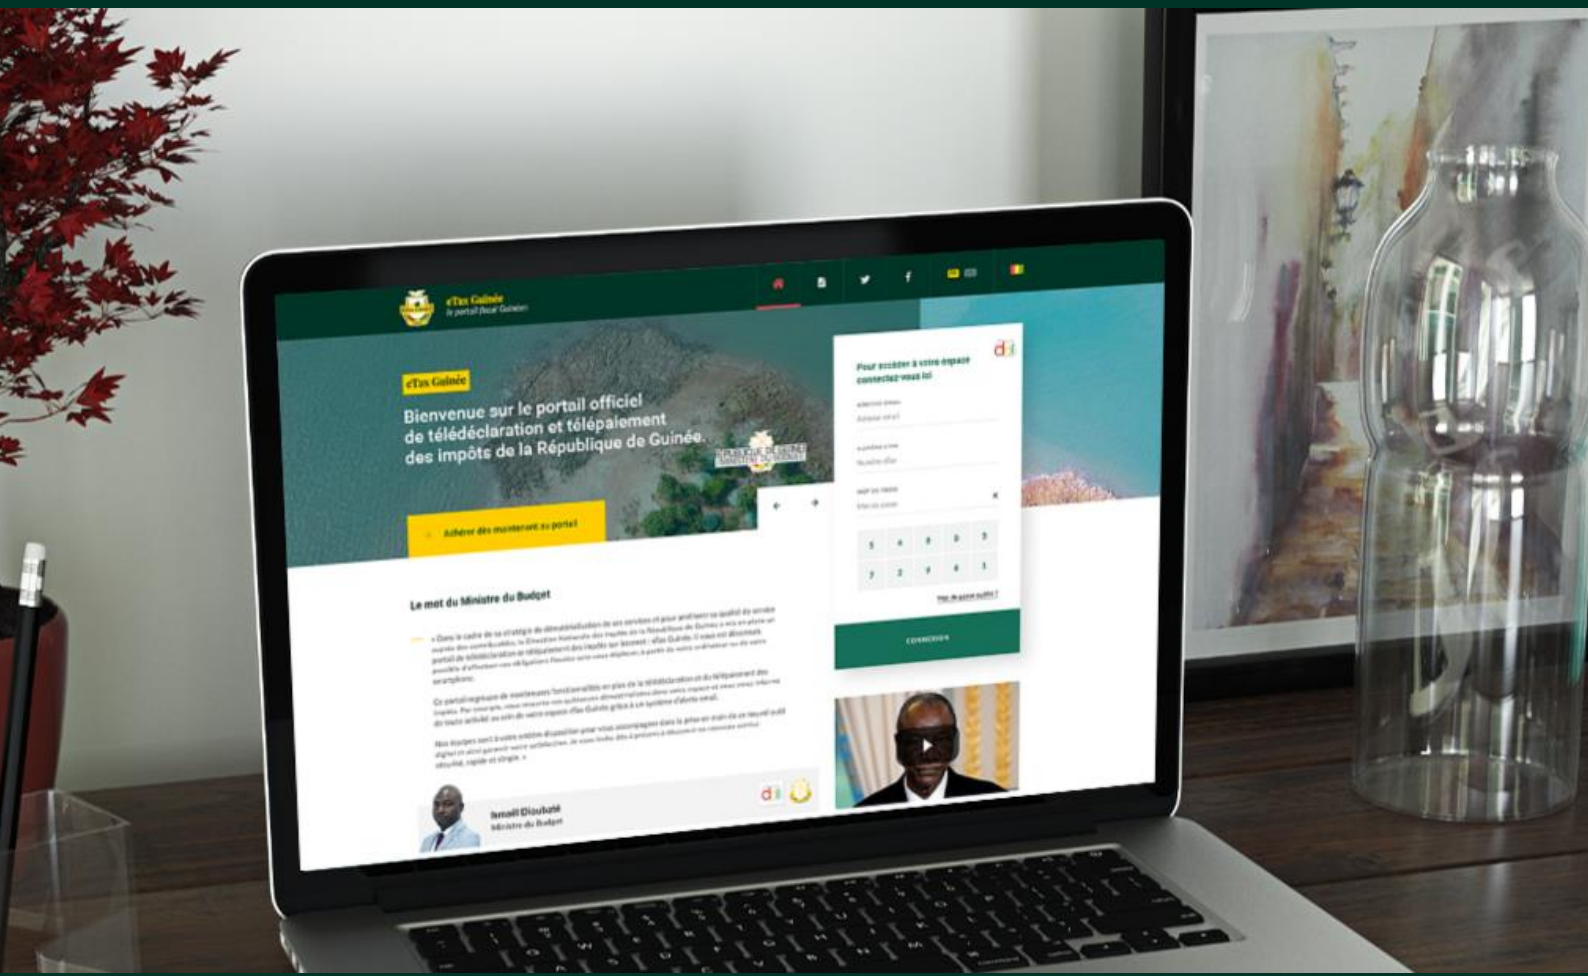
eTax Guinée
le portail fiscal Guinéen

eTax Guinée

Bienvenue sur le portail officiel de télédéclaration et télépaiement des impôts de la République de Guinée.

Adhérer dès maintenant au portail

Pour accéder à votre espace connectez-vous ici

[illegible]

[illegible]

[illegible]

5 4 8 0 3
7 2 9 6 1

Mot de passe oublié ?

CONNEXION

Le mot du Ministre du Budget

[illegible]

Ismaël Dioubaté
Ministre du Budget